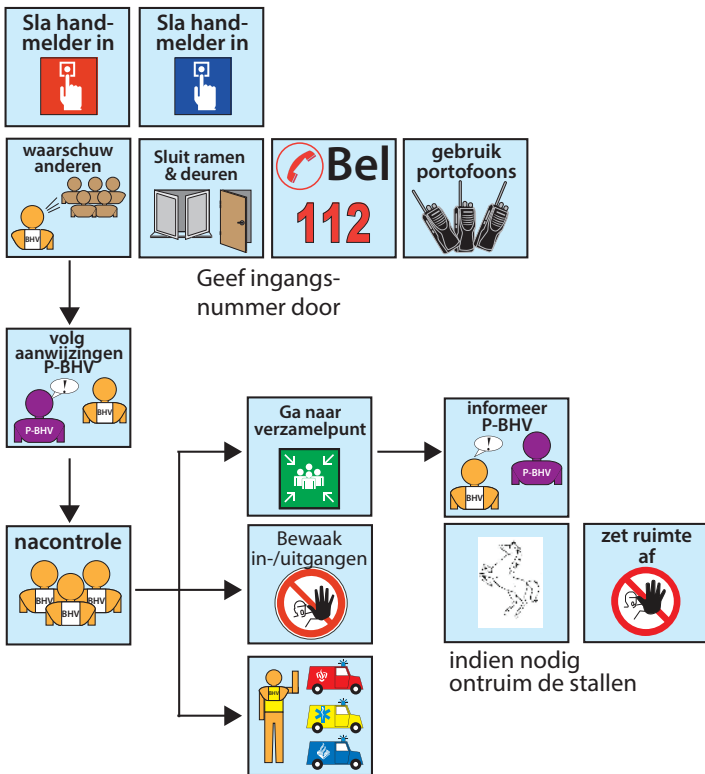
Sla handmelder in

Sla handmelder in

waarschuw anderen

BHV

Sluit ramen & deuren

Bel 112

gebruik portofoons

Geef ingangsnummer door

volg aanwijzingen P-BHV

!

P-BHV

BHV

nacontrole

BHV BHV BHV

Ga naar verzamelpunt

informeer P-BHV

!

BHV

P-BHV

Bewaak in-/uitgangen

zet ruimte af

indien nodig ontruim de stallen

BHV